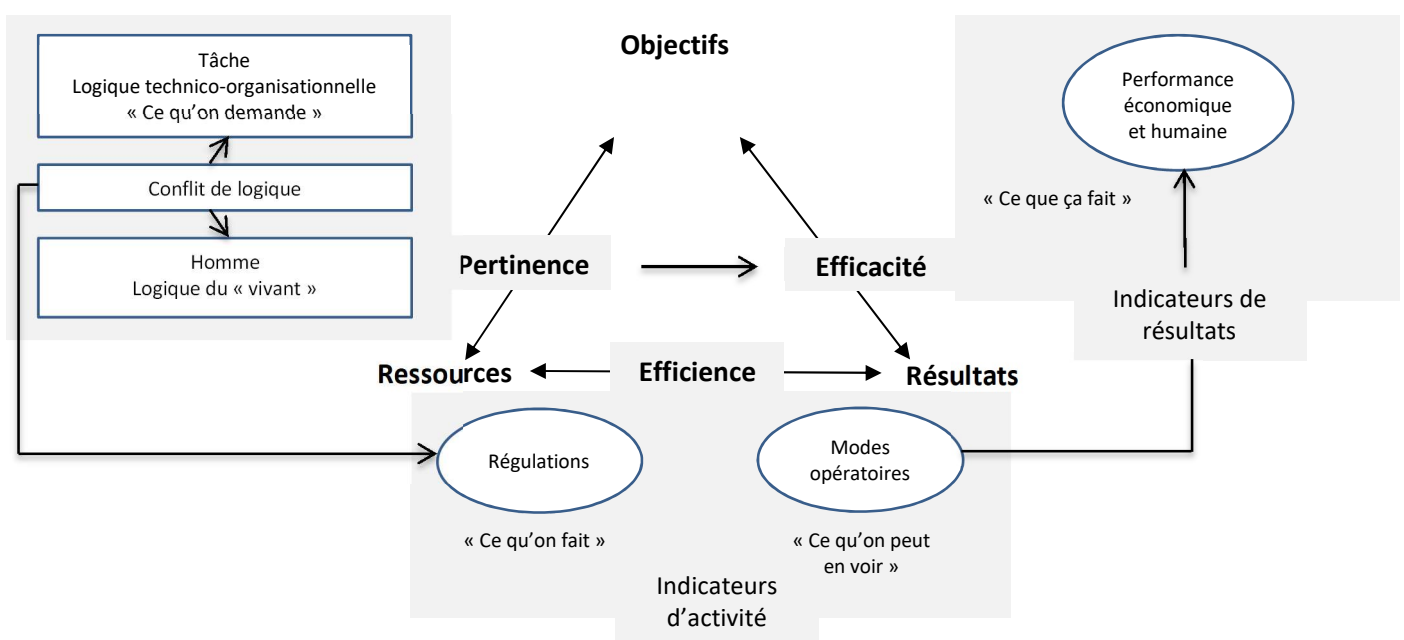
Tâche
Logique technico-organisationnelle
« Ce qu'on demande »

Conflit de logique

Homme
Logique du « vivant »

Objectifs

Performance économique et humaine

« Ce que ça fait »

Pertinence

Efficacité

Indicateurs de résultats

Ressources

Efficience

Résultats

Régulations

Modes opératoires

« Ce qu'on fait »

« Ce qu'on peut en voir »

Indicateurs d'activité